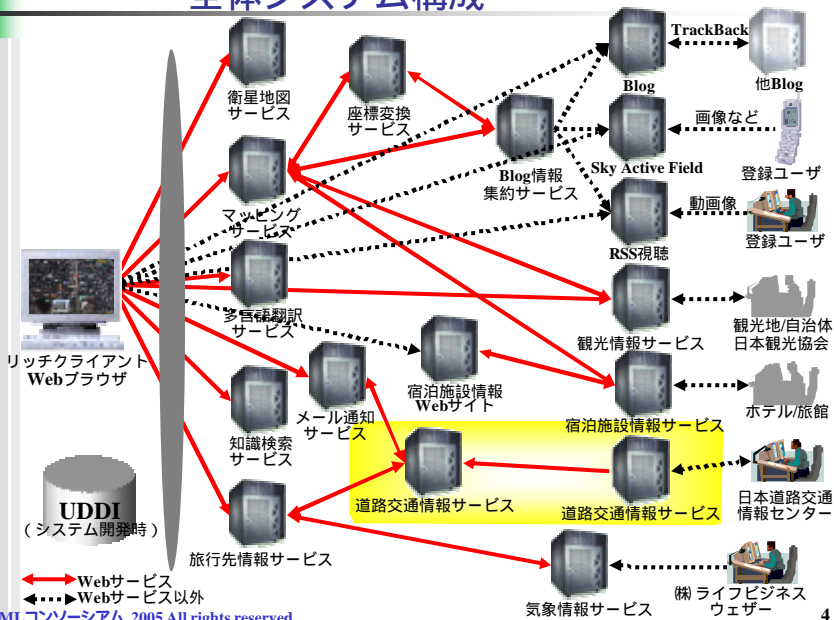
全体システム構成

衛星地図サービス

座標変換サービス

TrackBack

Blog

他Blog

Blog情報集約サービス

画像など

Sky Active Field

登録ユーザ

マッピングサービス

動画像

RSS視聴

登録ユーザ

多言語翻訳サービス

観光地/自治体
日本観光協会

観光情報サービス

リッチクライアント
Webブラウザ

宿泊施設情報Webサイト

メール通知サービス

宿泊施設情報サービス

ホテル/旅館

知識検索サービス

道路交通情報サービス

道路交通情報サービス

日本道路交通情報センター

UDDI
（システム開発時）

旅行先情報サービス

Webサービス
Webサービス以外

気象情報サービス

㈱ ライフビジネスウェザー

XML コンソーシアム 2005 All rights reserved

4